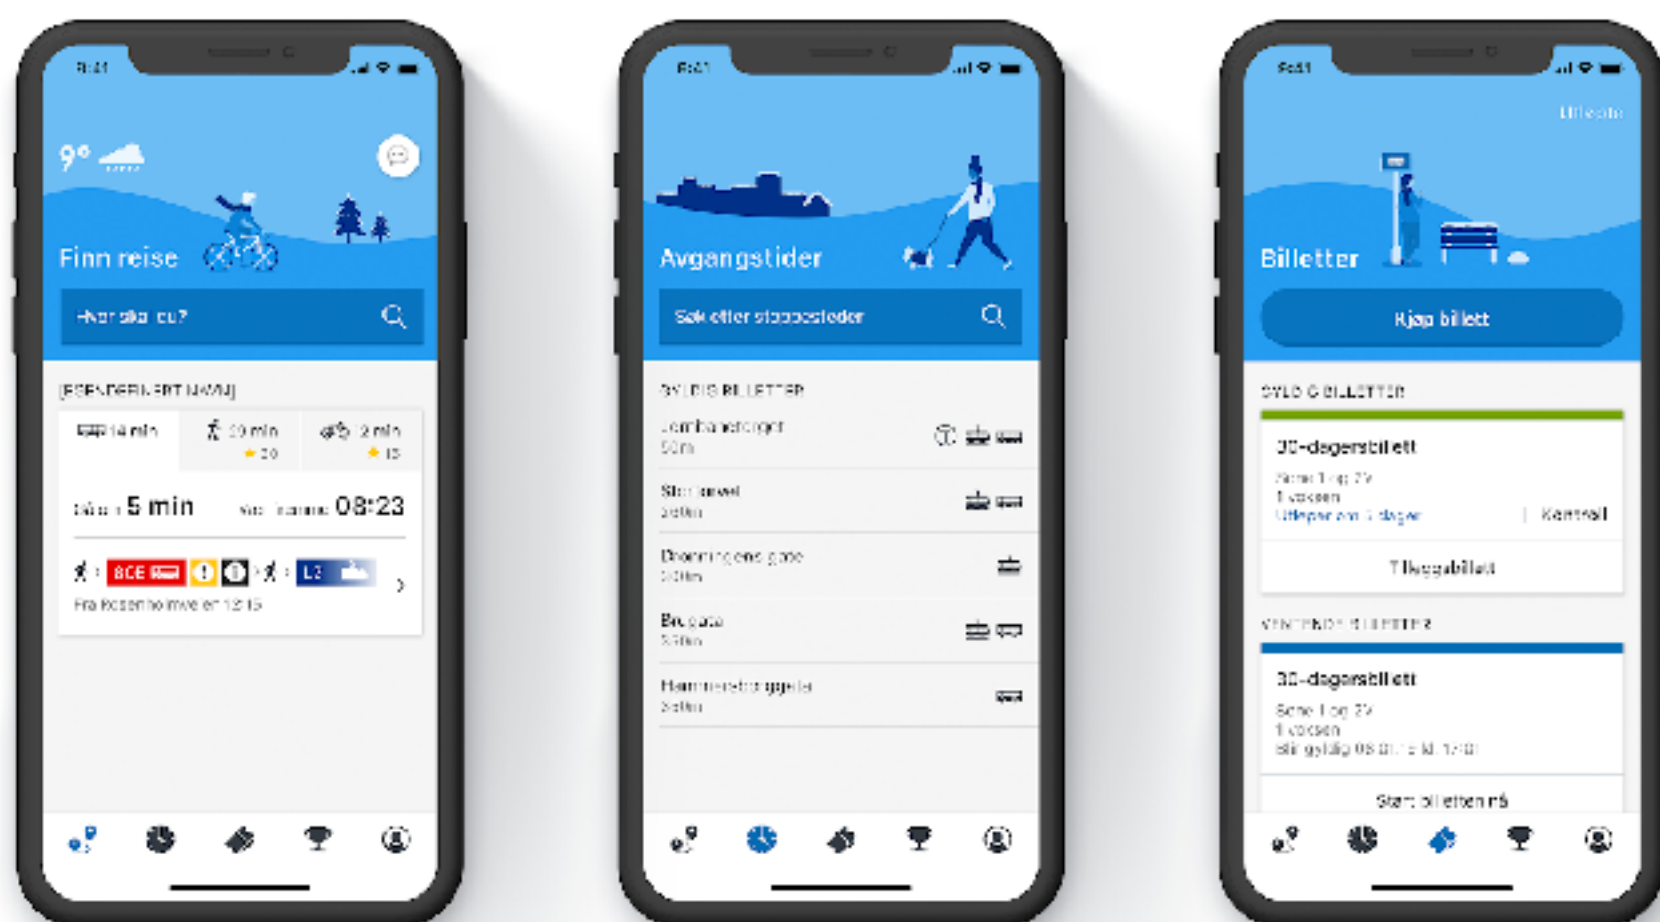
9:41

9°

Finn reise

Hvor skal du?

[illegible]

14 min

10 min

2 min

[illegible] 5 min

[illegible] 08:23

8CE

L2

Fra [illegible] 12:15

9:41

Avgangstider

Søk etter stoppesteder

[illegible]

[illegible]
50 m

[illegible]
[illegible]

Dronningens gate
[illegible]

Bergata
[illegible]

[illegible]
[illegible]

9:41

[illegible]

Billetter

Kjøp billett

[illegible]

30-dagersbillett

Sone 1 og 2V
1 voksen
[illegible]

Kontroll

Tilleggsbillett

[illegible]

30-dagersbillett

Sone 1 og 2V
1 voksen
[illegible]

Start billetten nå